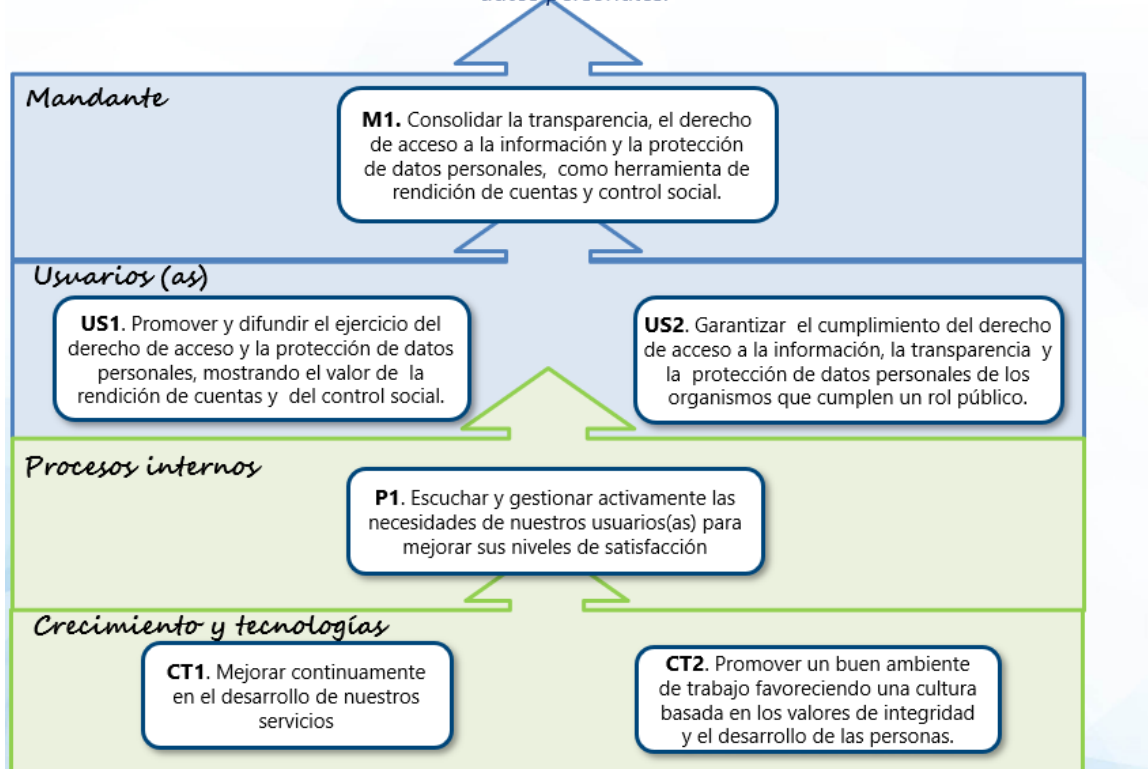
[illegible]

Mandante

**M1.** Consolidar la transparencia, el derecho de acceso a la información y la protección de datos personales, como herramienta de rendición de cuentas y control social.

Usuarios (as)

**US1**. Promover y difundir el ejercicio del derecho de acceso y la protección de datos personales, mostrando el valor de la rendición de cuentas y del control social.

**US2**. Garantizar el cumplimiento del derecho de acceso a la información, la transparencia y la protección de datos personales de los organismos que cumplen un rol público.

Procesos internos

**P1**. Escuchar y gestionar activamente las necesidades de nuestros usuarios(as) para mejorar sus niveles de satisfacción

Crecimiento y tecnologías

**CT1**. Mejorar continuamente en el desarrollo de nuestros servicios

**CT2**. Promover un buen ambiente de trabajo favoreciendo una cultura basada en los valores de integridad y el desarrollo de las personas.